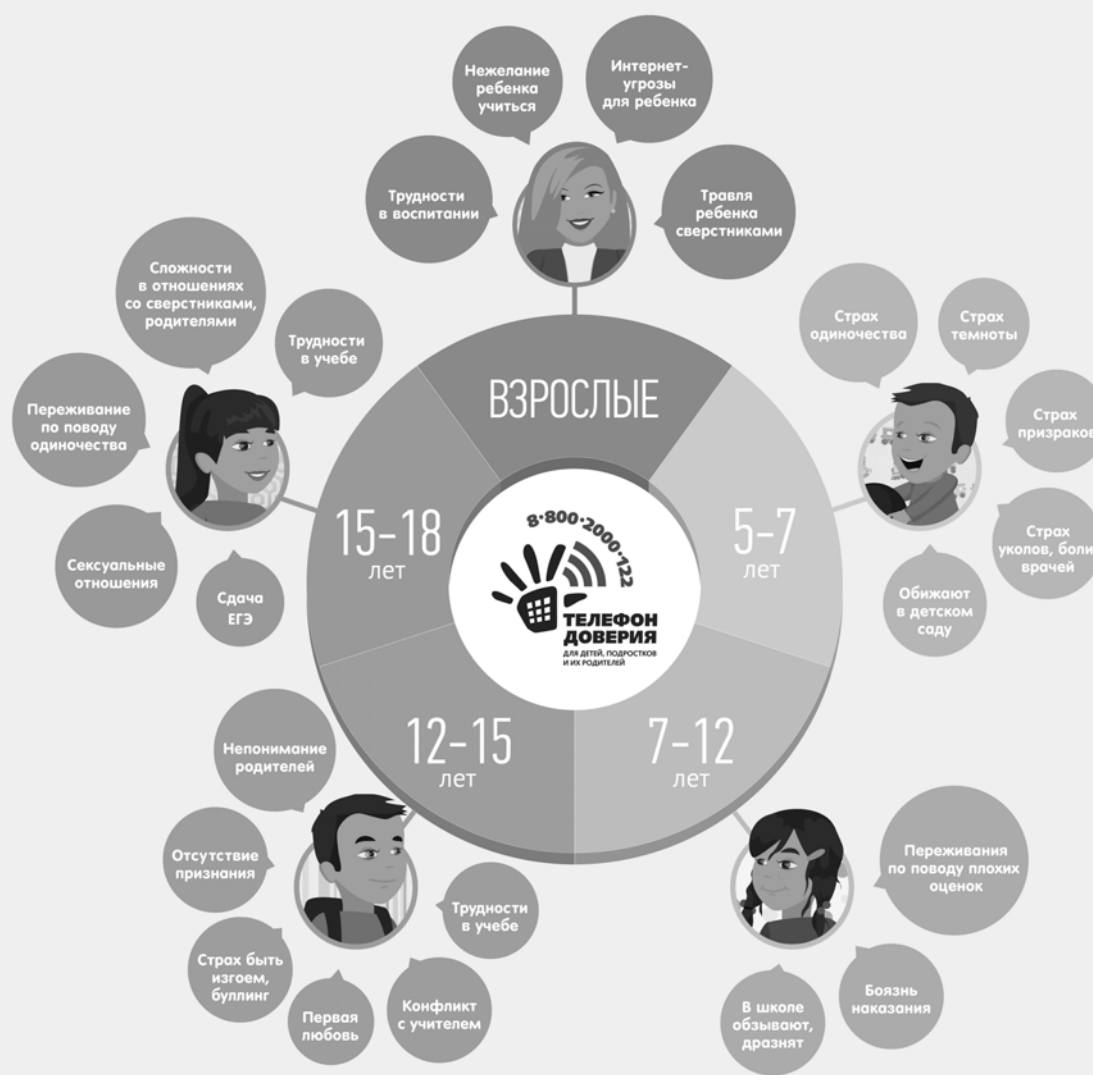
Нежелание ребенка учиться

Интернет-угрозы для ребенка

Трудности в воспитании

Травля ребенка сверстниками

ВЗРОСЛЫЕ

Страх одиночества

Страх темноты

Страх призраков

Страх уколов, боли, врачей

Обижают в детском саду

5–7 лет

Сложности в отношениях со сверстниками, родителями

Трудности в учебе

Переживание по поводу одиночества

Сексуальные отношения

Сдача ЕГЭ

15–18 лет

8·800·2000·122
ТЕЛЕФОН ДОВЕРИЯ
ДЛЯ ДЕТЕЙ, ПОДРОСТКОВ И ИХ РОДИТЕЛЕЙ

12–15 лет

7–12 лет

Непонимание родителей

Отсутствие признания

Трудности в учебе

Страх быть изгоем, буллинг

Первая любовь

Конфликт с учителем

Переживания по поводу плохих оценок

Боязнь наказания

В школе обзывают, дразнят